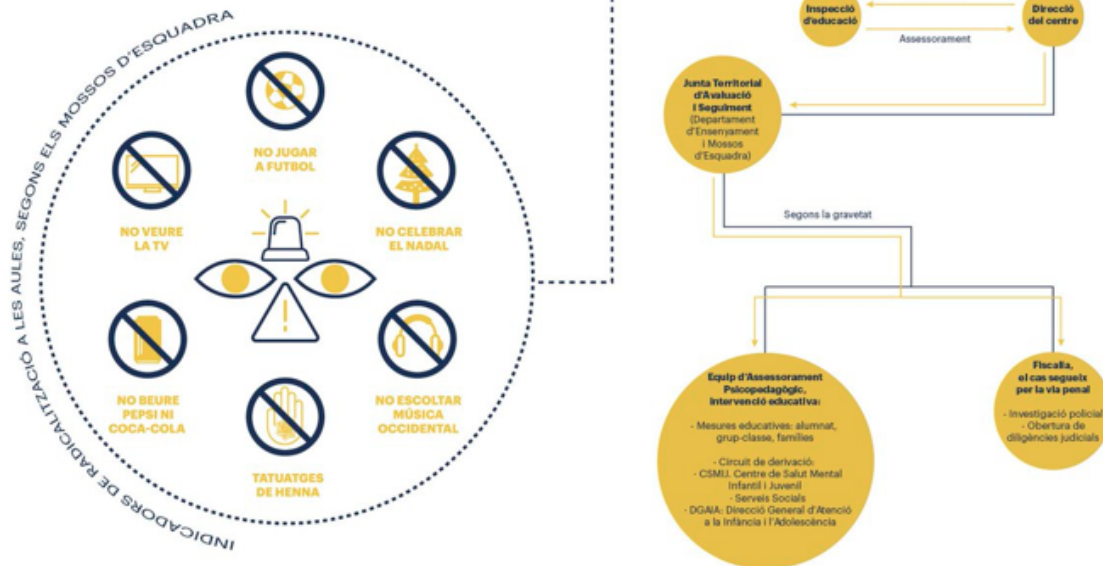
INDICADORS DE RADICALITZACIÓ A LES AULES, SEGONS ELS MOSSOS D'ESQUADRA

NO JUGAR A FUTBOL

NO VEURE LA TV

NO CELEBRAR EL NADAL

NO BEURE PEPSI NI COCA-COLA

NO ESCOLTAR MÚSICA OCCIDENTAL

TATUATGES DE HENNA

Inspecció d'educació

Direcció del centre

Assessorament

Junta Territorial d'Avaluació i Seguiment (Departament d'Ensenyament i Mossos d'Esquadra)

Segons la gravetat

Equip d'Assessorament Psicopedagògic, intervenció educativa:

- Mesures educatives: alumnat, grup-classe, famílies

- Circuit de derivació:
- CSMIJ: Centre de Salut Mental Infantil i Juvenil
- Serveis Socials
- DGAIA: Direcció General d'Atenció a la Infància i l'Adolescència

Fiscalia, el cas segueix per la via penal

- Investigació policial
- Obertura de diligències judicials